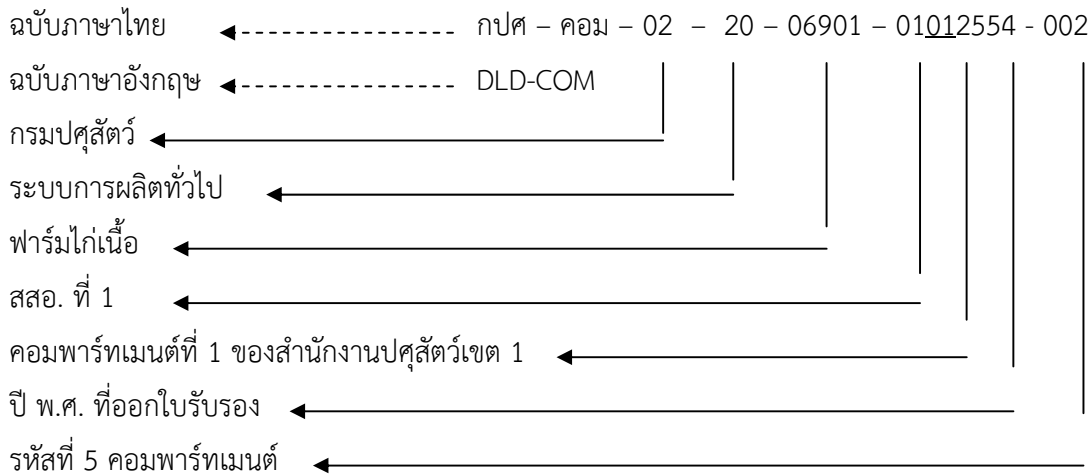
ฉบับภาษาไทย กปศ – คอม – 02 – 20 – 06901 – 01012554 - 002

ฉบับภาษาอังกฤษ DLD-COM

กรมปศุสัตว์

ระบบการผลิตทั่วไป

ฟาร์มไก่เนื้อ

สสอ. ที่ 1

คอมพาร์ทเมนต์ที่ 1 ของสำนักงานปศุสัตว์เขต 1

ปี พ.ศ. ที่ออกใบรับรอง

รหัสที่ 5 คอมพาร์ทเมนต์